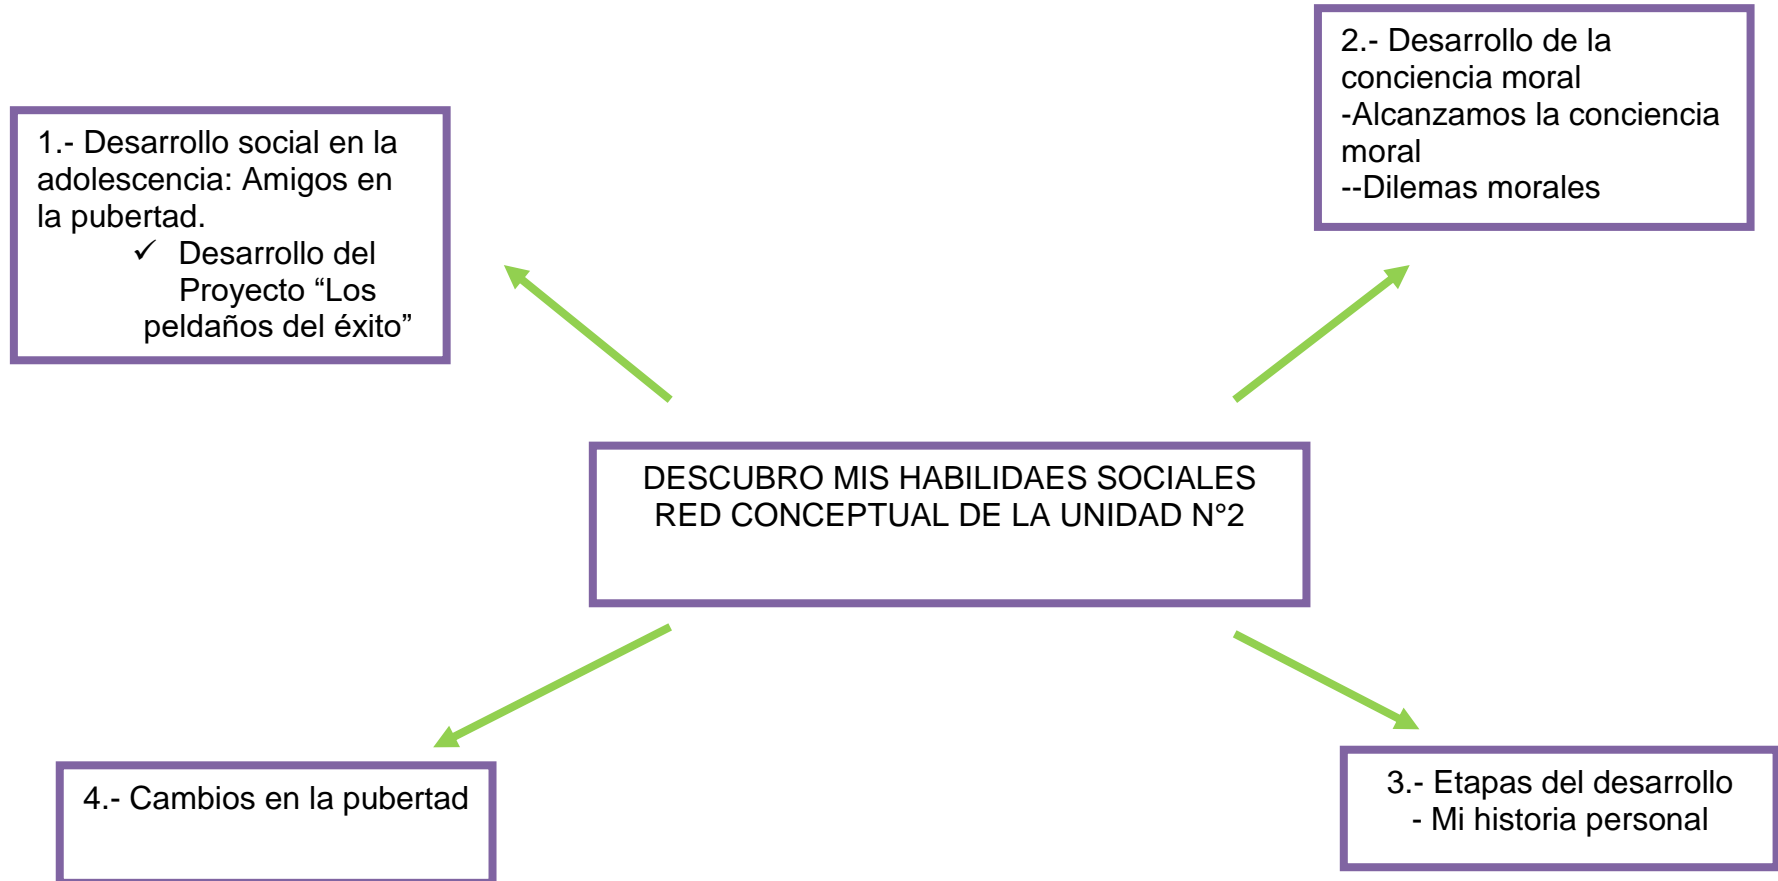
1.- Desarrollo social en la adolescencia: Amigos en la pubertad.
✓ Desarrollo del Proyecto “Los peldaños del éxito”

2.- Desarrollo de la conciencia moral
-Alcanzamos la conciencia moral
--Dilemas morales

DESCUBRO MIS HABILIDAES SOCIALES
RED CONCEPTUAL DE LA UNIDAD N°2

4.- Cambios en la pubertad

3.- Etapas del desarrollo
- Mi historia personal